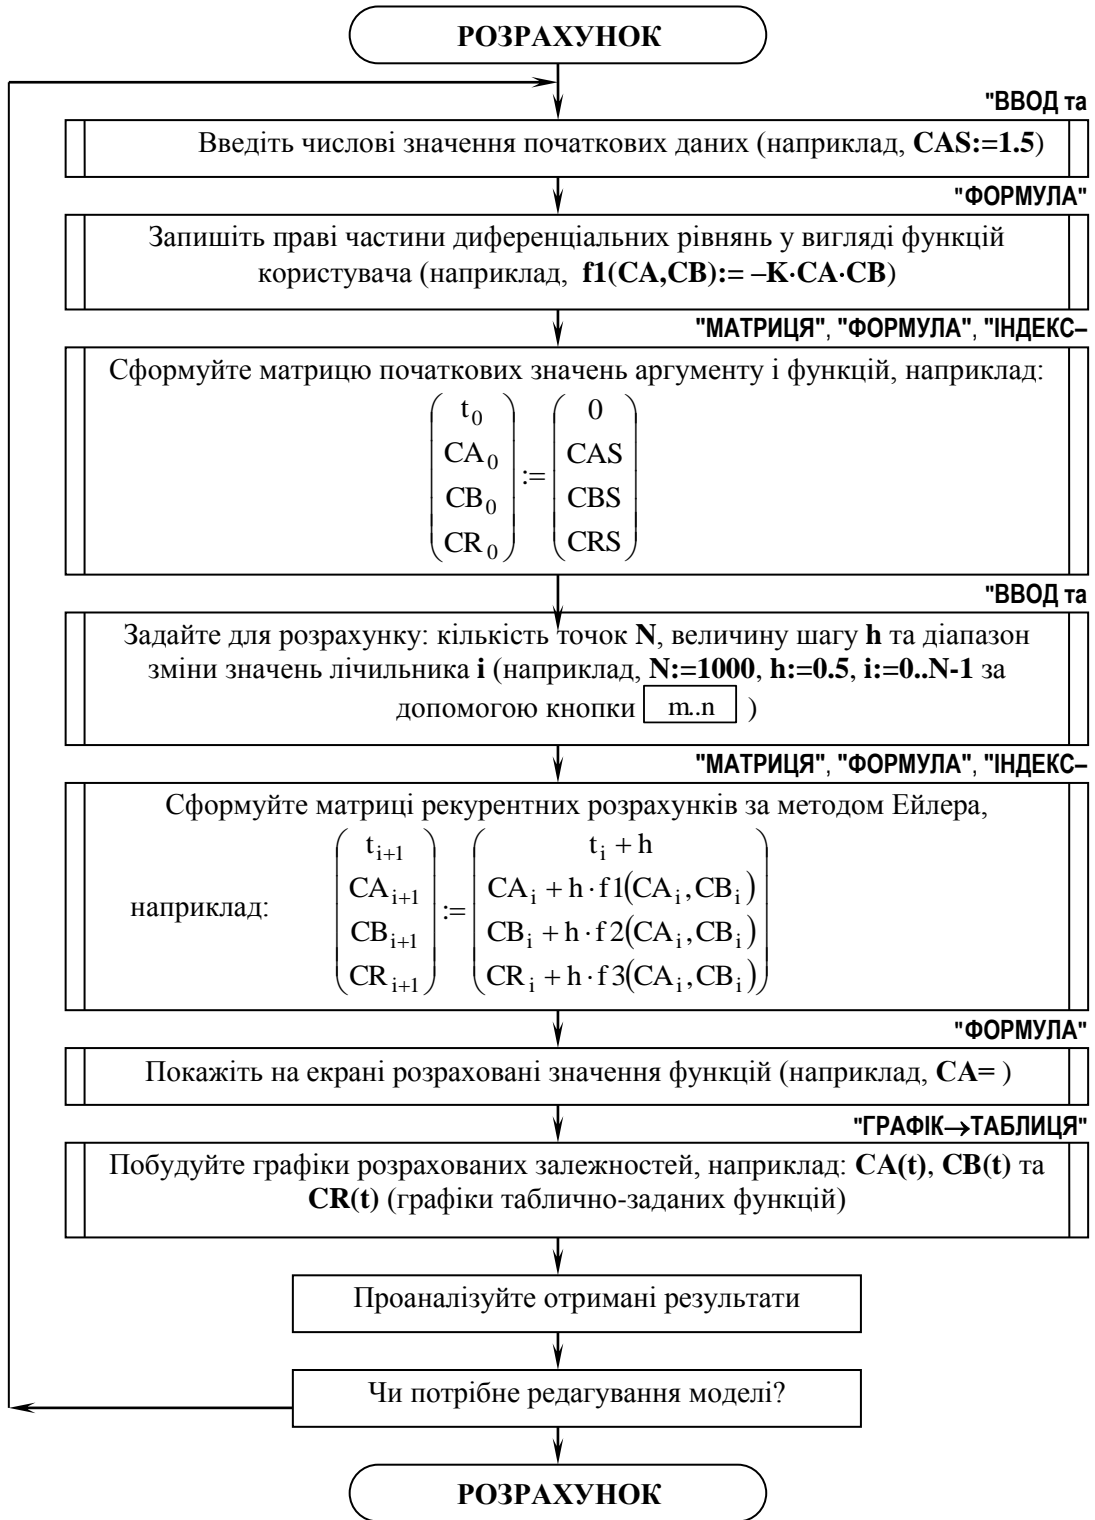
РОЗРАХУНОК

"ВВОД та

Введіть числові значення початкових даних (наприклад, **CAS:=1.5**)

"ФОРМУЛА"

Запишіть праві частини диференціальних рівнянь у вигляді функцій користувача (наприклад, **f1(CA,CB):= –K·CA·CB**)

"МАТРИЦЯ", "ФОРМУЛА", "ІНДЕКС–

Сформуйте матрицю початкових значень аргументу і функцій, наприклад:

$\begin{pmatrix} t_0 \\ CA_0 \\ CB_0 \\ CR_0 \end{pmatrix} := \begin{pmatrix} 0 \\ CAS \\ CBS \\ CRS \end{pmatrix}$

"ВВОД та

Задайте для розрахунку: кількість точок **N**, величину шагу **h** та діапазон зміни значень лічильника **i** (наприклад, **N:=1000**, **h:=0.5**, **i:=0..N-1** за допомогою кнопки m..n )

"МАТРИЦЯ", "ФОРМУЛА", "ІНДЕКС–

Сформуйте матриці рекурентних розрахунків за методом Ейлера,

наприклад: $\begin{pmatrix} t_{i+1} \\ CA_{i+1} \\ CB_{i+1} \\ CR_{i+1} \end{pmatrix} := \begin{pmatrix} t_i + h \\ CA_i + h \cdot f1(CA_i, CB_i) \\ CB_i + h \cdot f2(CA_i, CB_i) \\ CR_i + h \cdot f3(CA_i, CB_i) \end{pmatrix}$

"ФОРМУЛА"

Покажіть на екрані розраховані значення функцій (наприклад, **CA=** )

"ГРАФІК→ТАБЛИЦЯ"

Побудуйте графіки розрахованих залежностей, наприклад: **CA(t)**, **CB(t)** та **CR(t)** (графіки таблично-заданих функцій)

Проаналізуйте отримані результати

Чи потрібне редагування моделі?

РОЗРАХУНОК